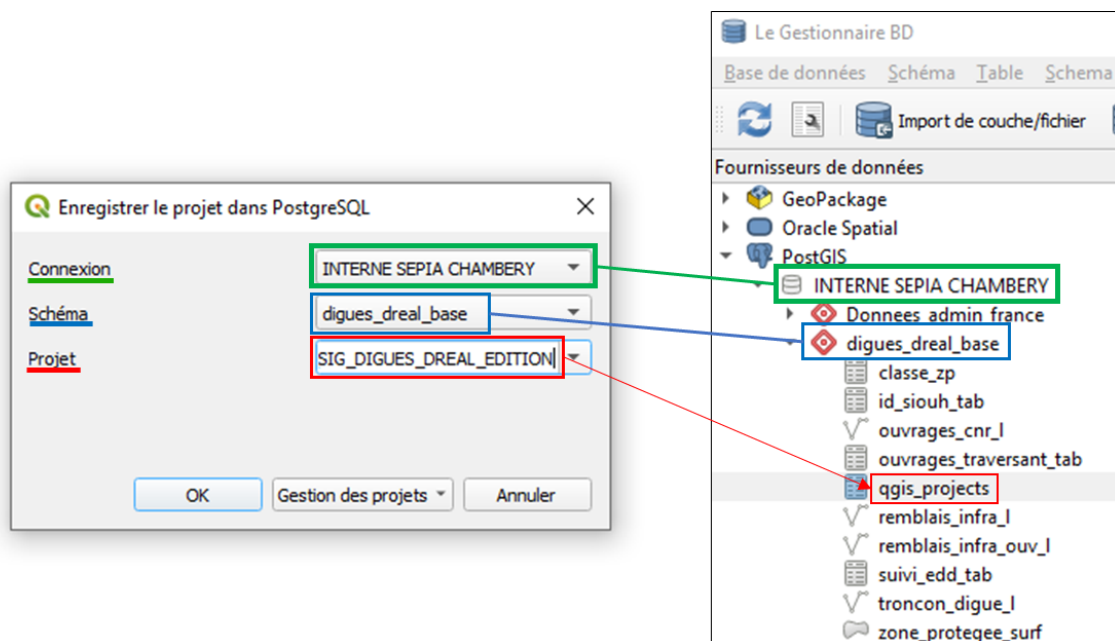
Enregistrer le projet dans PostgreSQL

Connexion INTERNE SEPIA CHAMBERY

Schéma digues_dreal_base

Projet SIG_DIGUES_DREAL_EDITION

OK Gestion des projets Annuler

Le Gestionnaire BD

Base de données Schéma Table Schema

Import de couche/fichier

Fournisseurs de données

GeoPackage

Oracle Spatial

PostGIS

INTERNE SEPIA CHAMBERY

Donnees_admin_france

digues_dreal_base

classe_zp

id_siouh_tab

ouvrages_cnr_l

ouvrages_traversant_tab

qgis_projects

remblais_infra_l

remblais_infra_ouv_l

suivi_edd_tab

troncon_digue_l

zone_protegee_surf